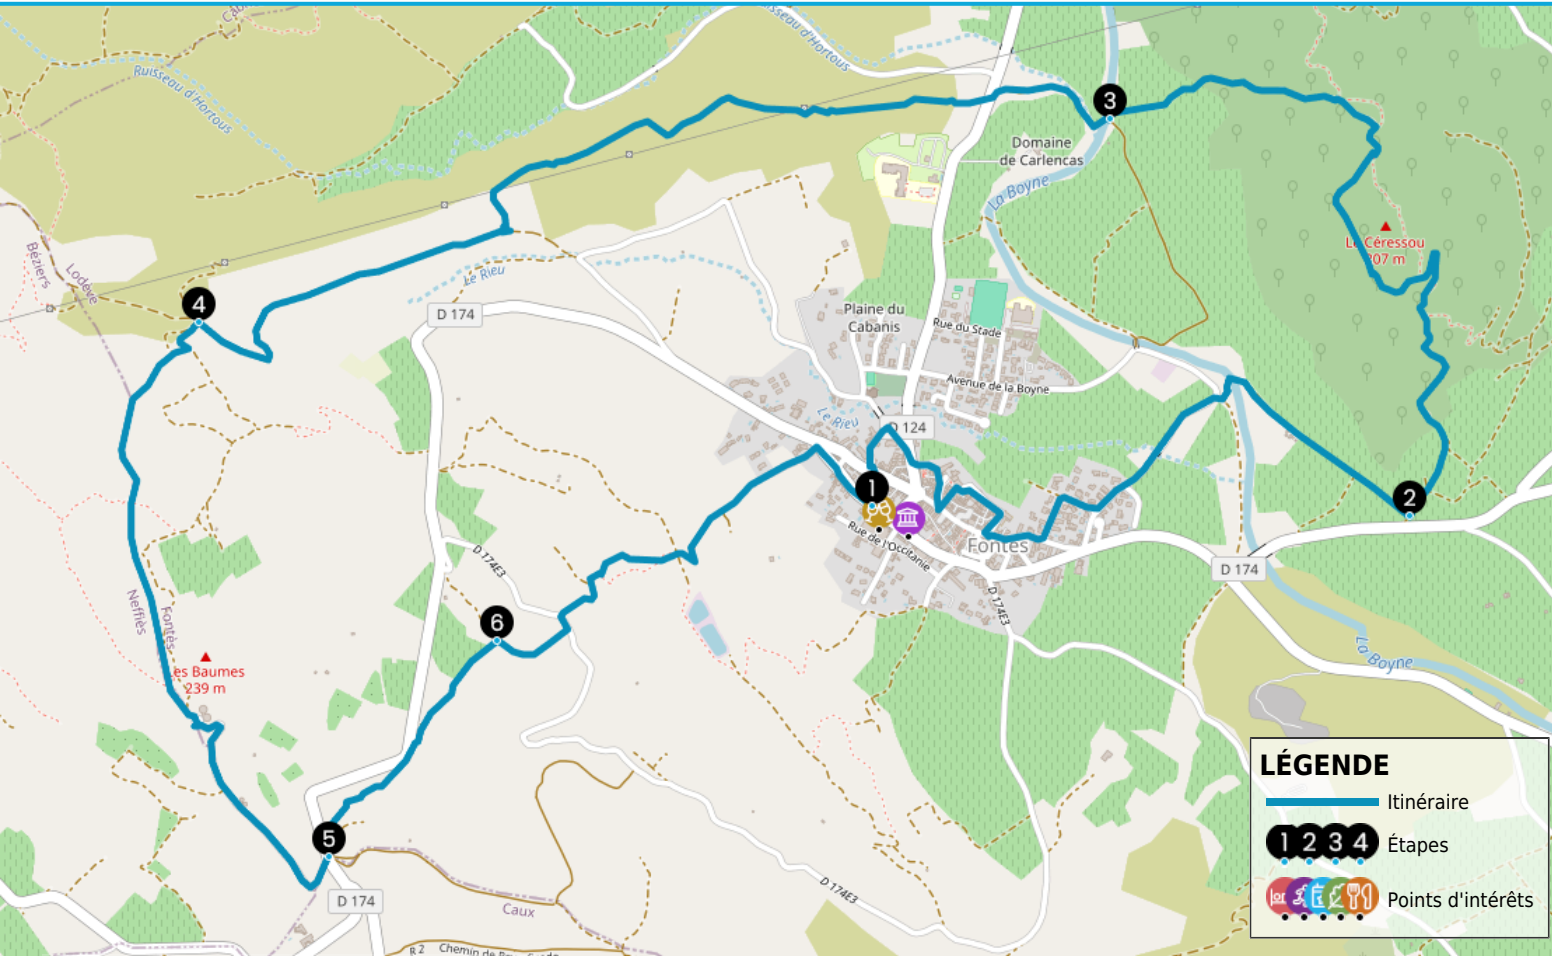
Cau
Ruisseau d'Hortous
isseau d'Hortous
3
Domaine de Carlencas
La Boyne
Le Céressou
307 m
Béziers
Lodève
Le Rieu
D 174
4
Plaine du Cabanis
Rue du Stade
Avenue de la Boyne
Le Rieu
D 124
1
2
Rue de l'Occitanie
Fontès
D 174
D 174E3
D 174E3
6
Neffiès
Fontès
Les Baumes
239 m
La Boyne
5
D 174
Caux
D 174E3
Chemin de
R 2
LÉGENDE
Itinéraire
1 2 3 4 Étapes
Points d'intérêts